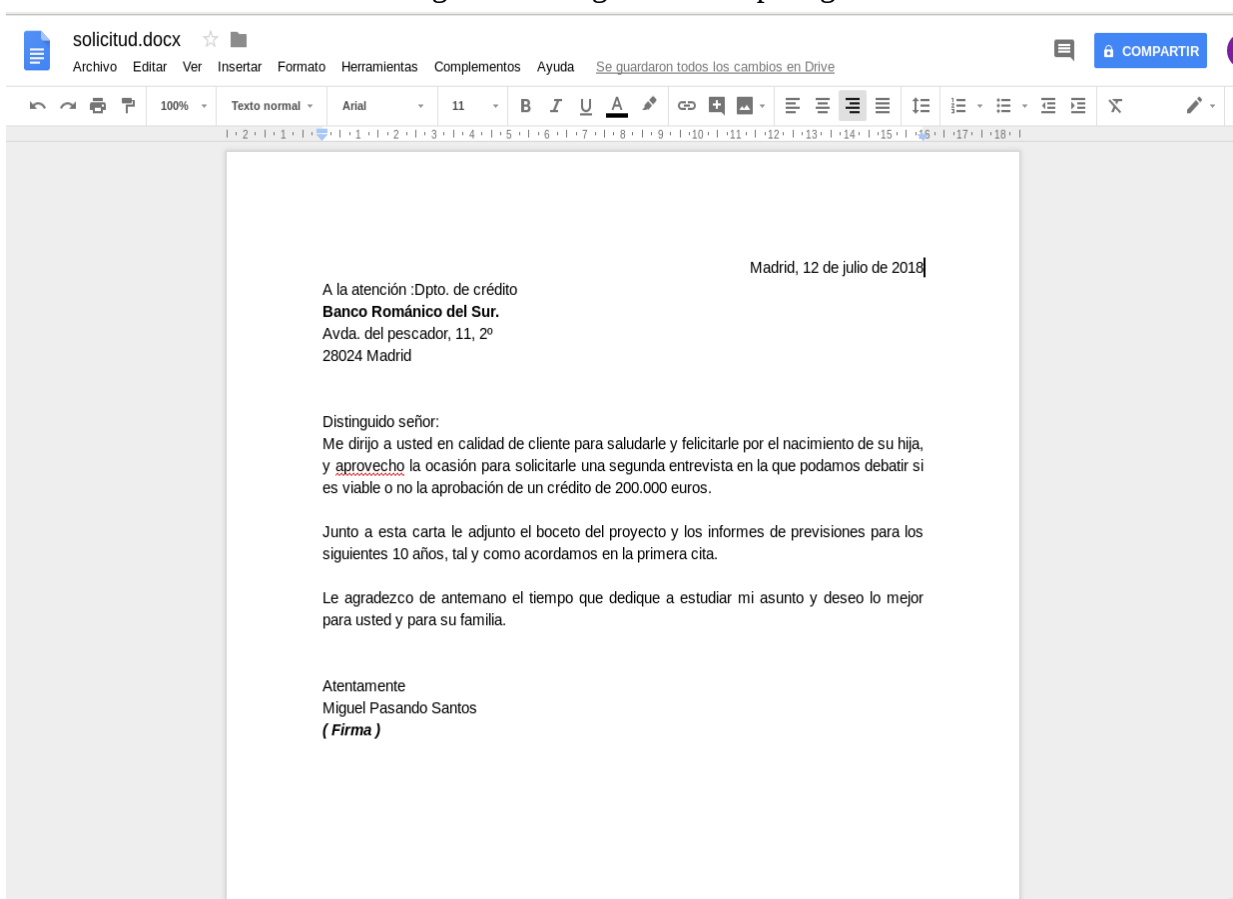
solicitud.docx

Archivo Editar Ver Insertar Formato Herramientas Complementos Ayuda Se guardaron todos los cambios en Drive

COMPARTIR

100% Texto normal Arial 11

Madrid, 12 de julio de 2018

A la atención :Dpto. de crédito
**Banco Románico del Sur.**
Avda. del pescador, 11, 2º
28024 Madrid

Distinguido señor:
Me dirijo a usted en calidad de cliente para saludarle y felicitarle por el nacimiento de su hija, y aprovecho la ocasión para solicitarle una segunda entrevista en la que podamos debatir si es viable o no la aprobación de un crédito de 200.000 euros.

Junto a esta carta le adjunto el boceto del proyecto y los informes de previsiones para los siguientes 10 años, tal y como acordamos en la primera cita.

Le agradezco de antemano el tiempo que dedique a estudiar mi asunto y deseo lo mejor para usted y para su familia.

Atentamente
Miguel Pasando Santos
***( Firma )***